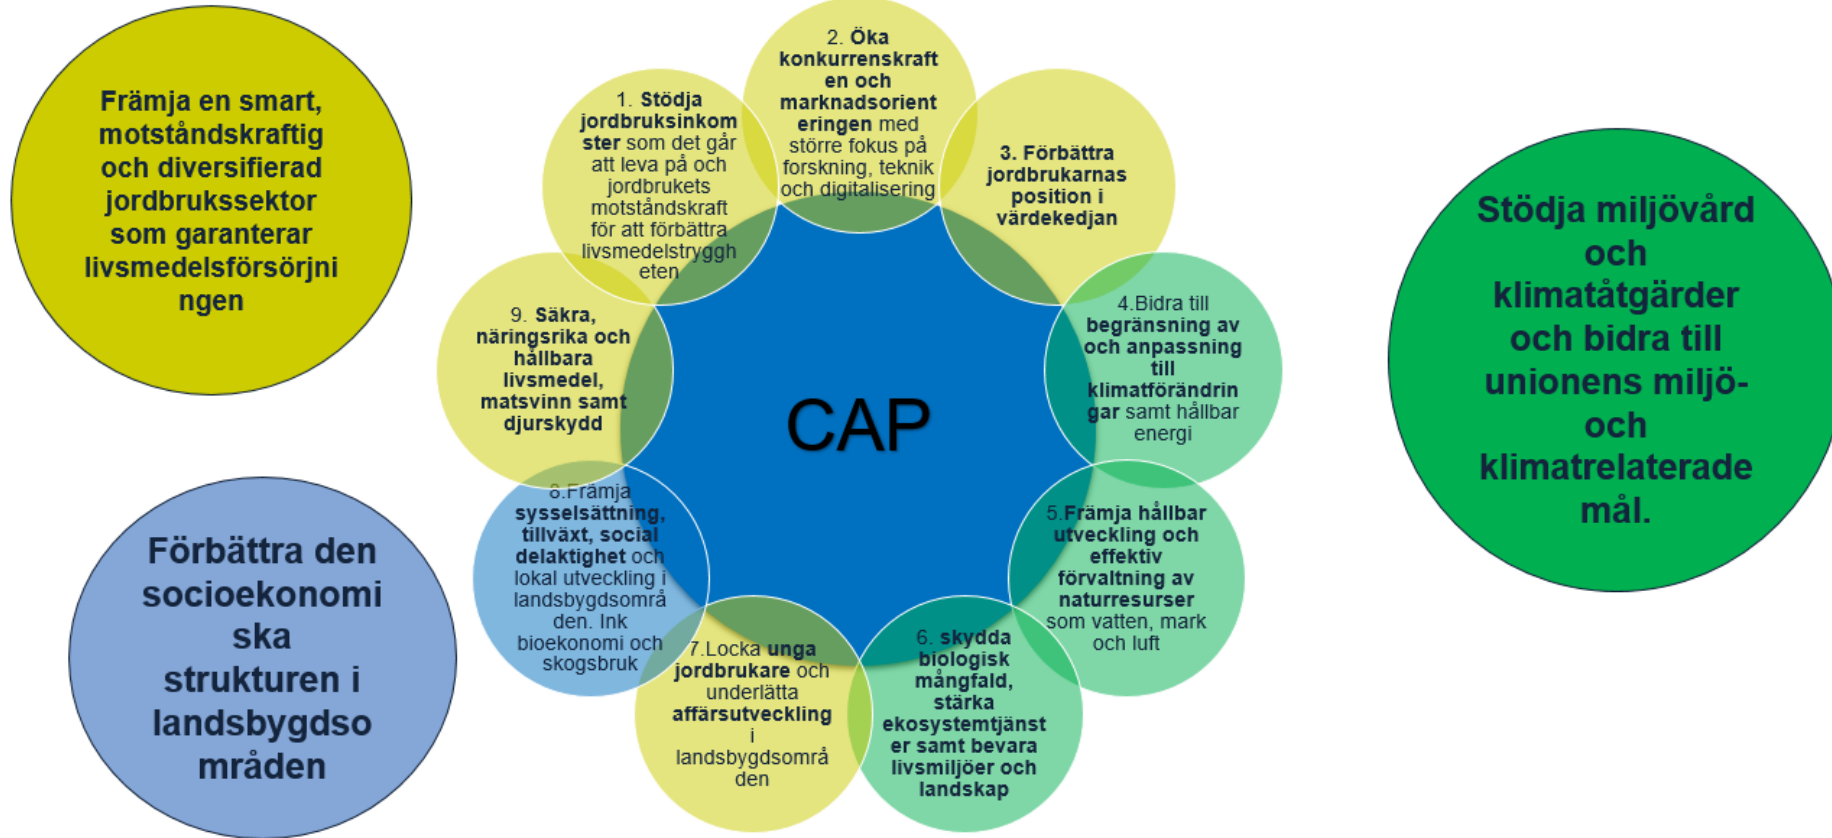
Främja en smart, motståndskraftig och diversifierad jordbrukssektor som garanterar livsmedelsförsörjningen

Stödja miljövård och klimatåtgärder och bidra till unionens miljö- och klimatrelaterade mål.

Förbättra den socioekonomiska strukturen i landsbygdsområden

CAP

1. Stödja jordbruksinkomster som det går att leva på och jordbrukets motståndskraft för att förbättra livsmedelstryggheten

2. Öka konkurrenskraften och marknadsorienteringen med större fokus på forskning, teknik och digitalisering

3. Förbättra jordbrukarnas position i värdekedjan

4.Bidra till begränsning av och anpassning till klimatförändringar samt hållbar energi

5.Främja hållbar utveckling och effektiv förvaltning av naturresurser som vatten, mark och luft

6. skydda biologisk mångfald, stärka ekosystemtjänster samt bevara livsmiljöer och landskap

7.Locka unga jordbrukare och underlätta affärsutveckling i landsbygdsområden

8.Främja sysselsättning, tillväxt, social delaktighet och lokal utveckling i landsbygdsområden. Ink bioekonomi och skogsbruk

9. Säkra, näringsrika och hållbara livsmedel, matsvinn samt djurskydd